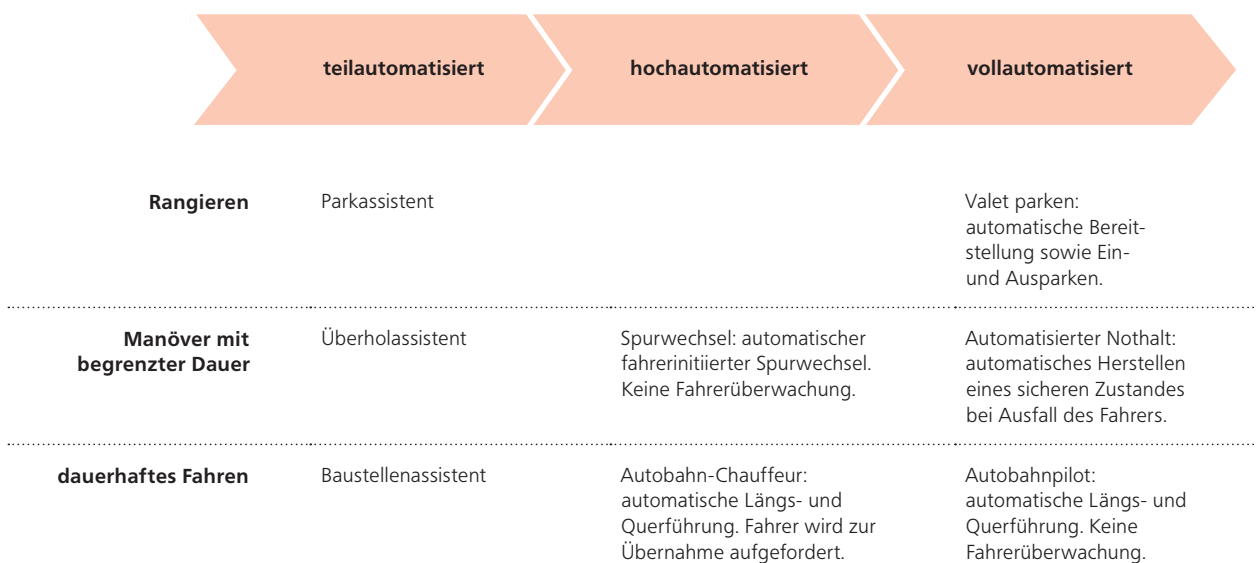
|  | teilautomatisiert | hochautomatisiert | vollautomatisiert |
|---|---|---|---|
| Rangieren | Parkassistent |  | Valet parken: automatische Bereitstellung sowie Ein- und Ausparken. |
| Manöver mit begrenzter Dauer | Überholassistent | Spurwechsel: automatischer fahrerinitiierter Spurwechsel. Keine Fahrerüberwachung. | Automatisierter Nothalt: automatisches Herstellen eines sicheren Zustandes bei Ausfall des Fahrers. |
| dauerhaftes Fahren | Baustellenassistent | Autobahn-Chauffeur: automatische Längs- und Querführung. Fahrer wird zur Übernahme aufgefordert. | Autobahnpilot: automatische Längs- und Querführung. Keine Fahrerüberwachung. |